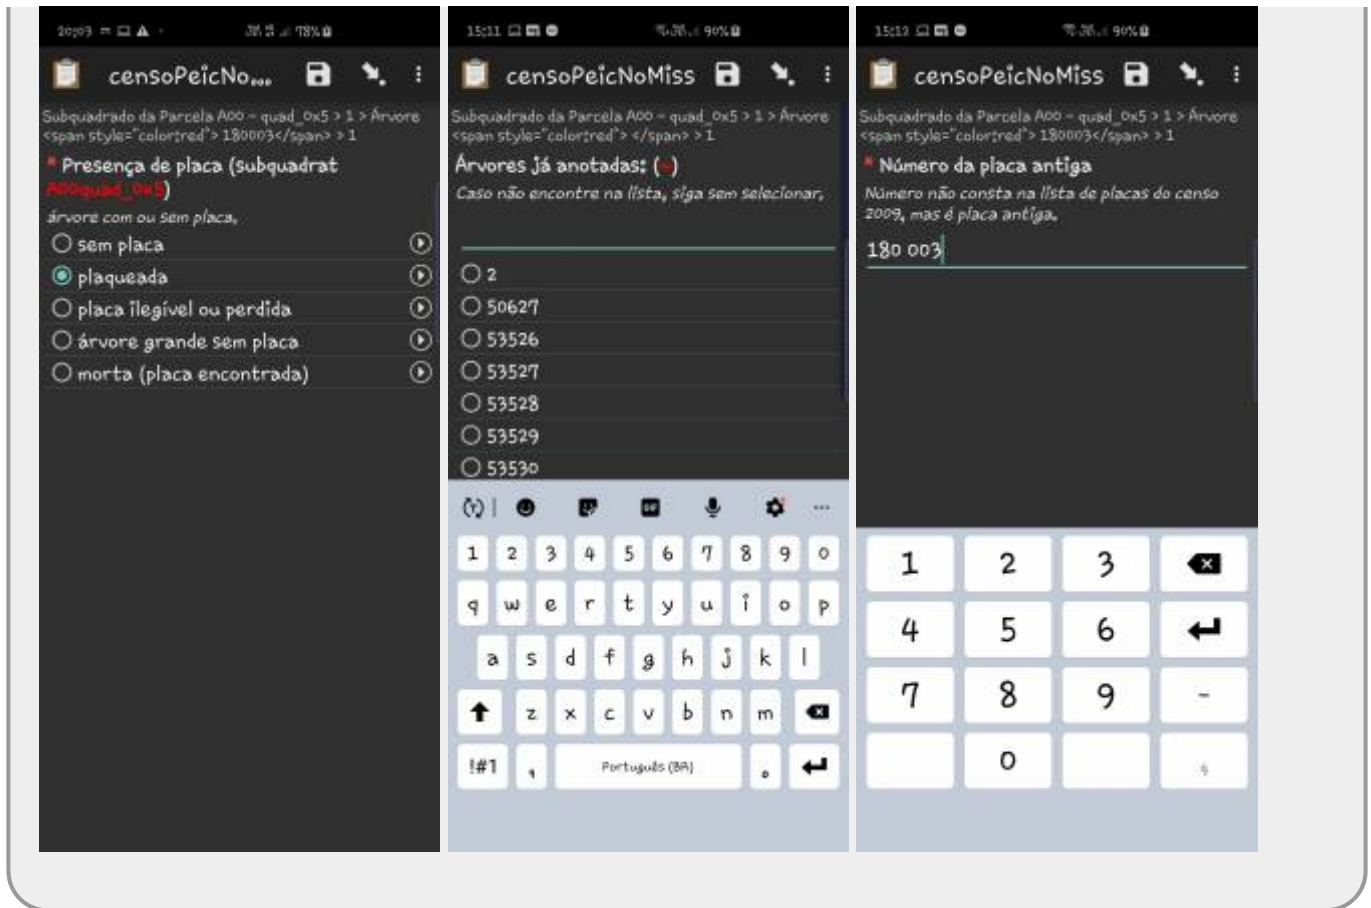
20:03 78%

censoPeicNo...

Subquadrado da Parcela A00 - quad_0x5 > 1 > Árvore <span style="color:red"> 180003</span> > 1

* Presença de placa (subquadrat A00quad_0x5)

árvore com ou sem placa.

sem placa

plaqueada

placa ilegível ou perdida

árvore grande sem placa

morta (placa encontrada)

15:11 90%

censoPeicNoMiss

Subquadrado da Parcela A00 - quad_0x5 > 1 > Árvore <span style="color:red"> </span> > 1

Árvores já anotadas: (*)

Caso não encontre na lista, siga sem selecionar.

2

50627

53526

53527

53528

53529

53530

1 2 3 4 5 6 7 8 9 0

q w e r t y u i o p

a s d f g h j k l

z x c v b n m

!#1 , Português (BR) .

15:12 90%

censoPeicNoMiss

Subquadrado da Parcela A00 - quad_0x5 > 1 > Árvore <span style="color:red"> 180003</span> > 1

* Número da placa antiga

Número não consta na lista de placas do censo 2009, mas é placa antiga.

180 003

1 2 3

4 5 6

7 8 9 -

0 ,